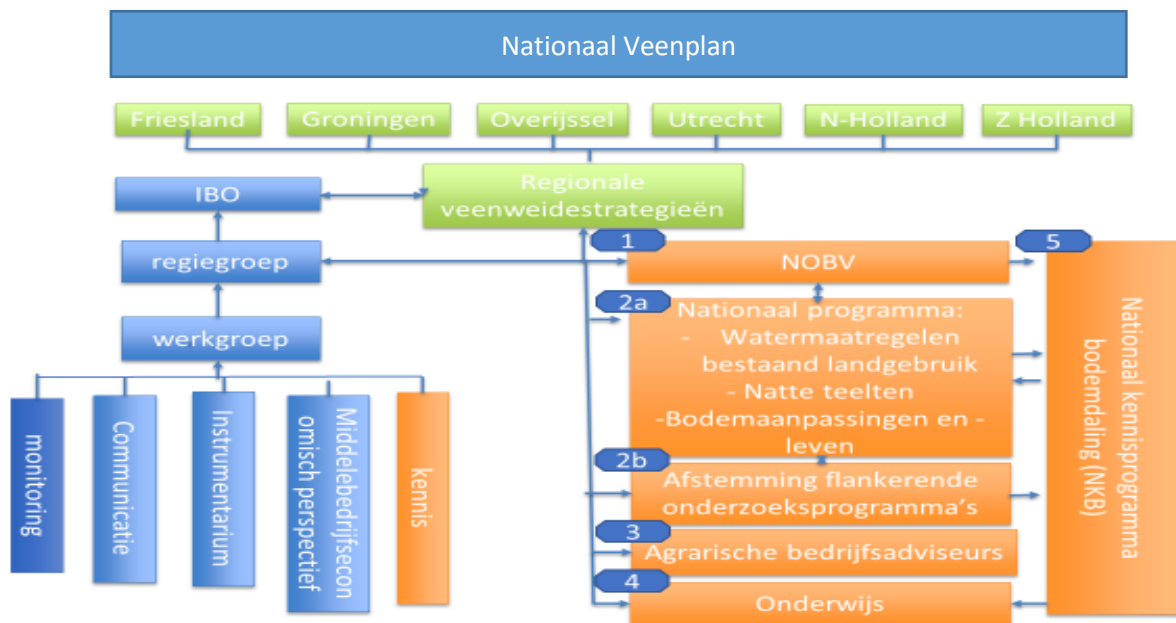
Nationaal Veenplan

Friesland
Groningen
Overijssel
Utrecht
N-Holland
Z Holland

IBO

Regionale veenweidestrategieën

regiegroep

werkgroep

monitoring
Communicatie
Instrumentarium
Middelebedrijfseconomisch perspectief
kennis

1
NOBV

2a
Nationaal programma:
- Watermaatregelen bestaand landgebruik
- Natte teelten
-Bodemaanpassingen en -leven

2b
Afstemming flankerende onderzoeksprogramma's

3
Agrarische bedrijfsadviseurs

4
Onderwijs

5
Nationaal kennisprogramma bodemdaling (NKB)